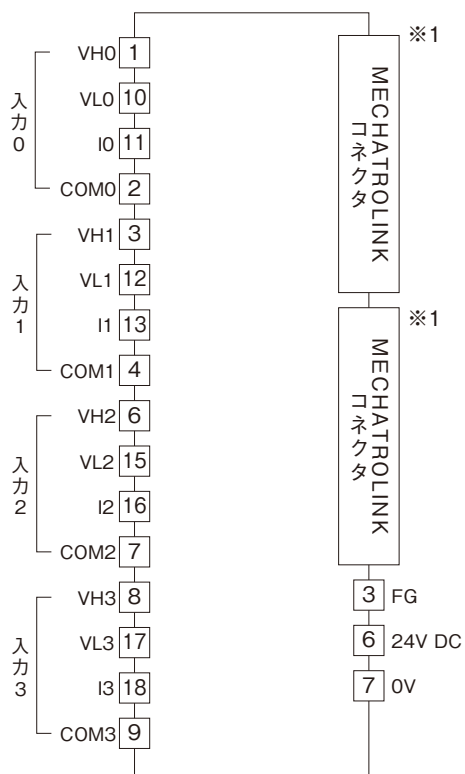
入力0
VH0 1
VL0 10
I0 11
COM0 2

入力1
VH1 3
VL1 12
I1 13
COM1 4

入力2
VH2 6
VL2 15
I2 16
COM2 7

入力3
VH3 8
VL3 17
I3 18
COM3 9

※1
MECHATROLINK コネクタ

※1
MECHATROLINK コネクタ

3 FG
6 24V DC
7 0V